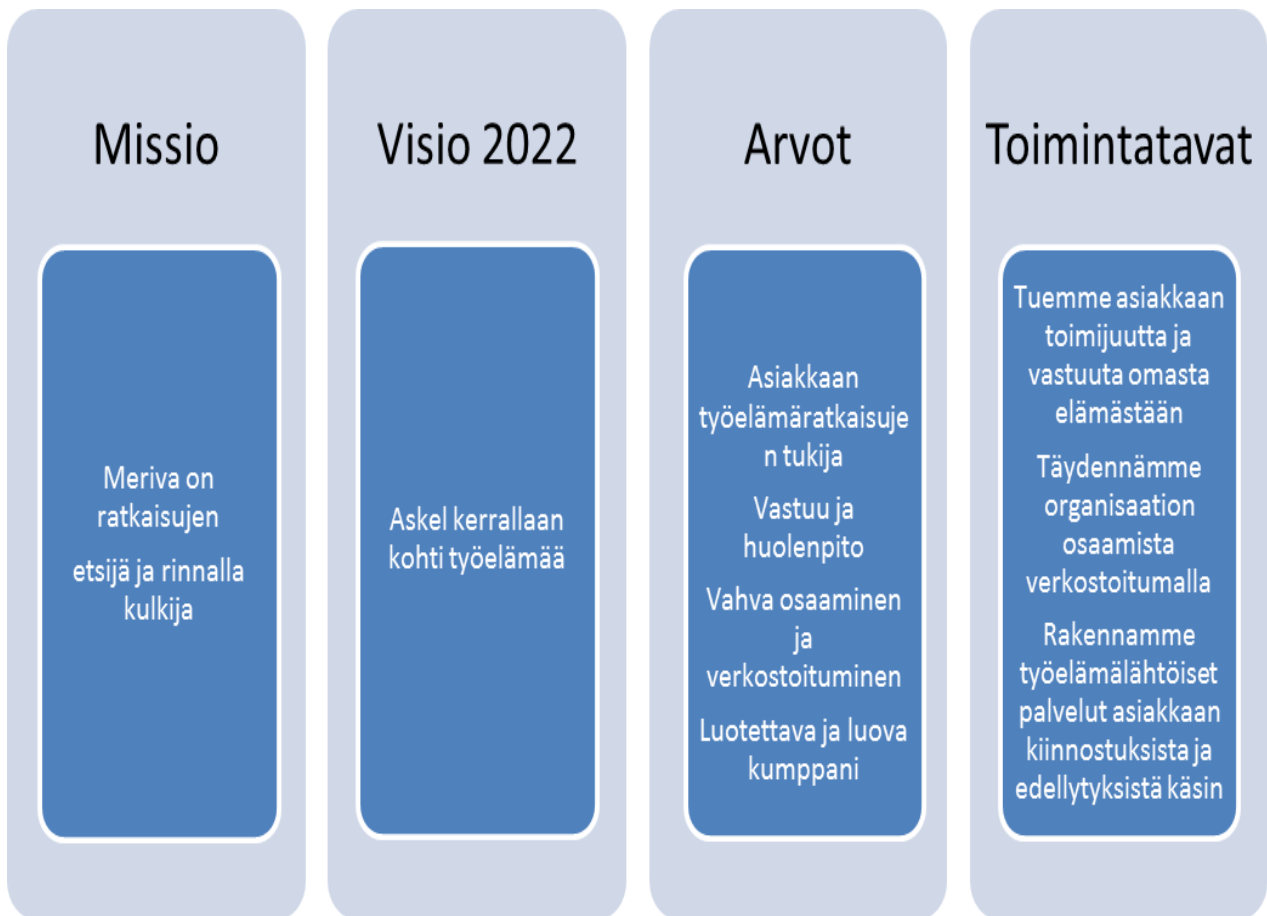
Missio

Meriva on ratkaisujen

etsijä ja rinnalla kulkija

Visio 2022

Askel kerrallaan kohti työelämää

Arvot

Asiakkaan työelämäratkaisujen tukija

Vastuu ja huolenpito

Vahva osaaminen ja verkostoituminen

Luotettava ja luova kumppani

Toimintatavat

Tuemme asiakkaan toimijuutta ja vastuuta omasta elämästään

Täydennämme organisaation osaamista verkostoitumalla

Rakennamme työelämälähtöiset palvelut asiakkaan kiinnostuksista ja edellytyksistä käsin